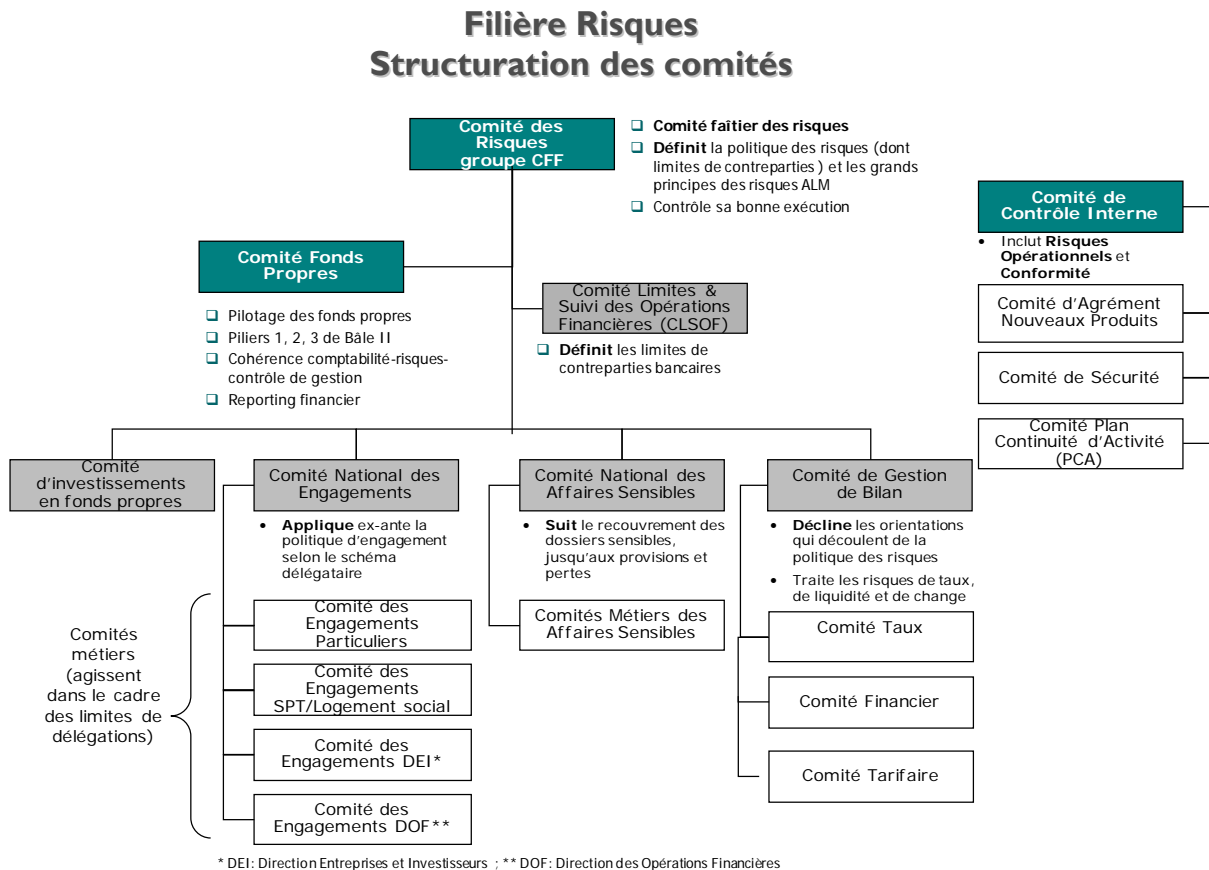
Filière Risques
Structuration des comités

Comité des Risques groupe CFF

Comité faîtier des risques
Définit la politique des risques (dont limites de contreparties ) et les grands principes des risques ALM
Contrôle sa bonne exécution

Comité Fonds Propres

Pilotage des fonds propres
Piliers 1, 2, 3 de Bâle II
Cohérence comptabilité-risques-contrôle de gestion
Reporting financier

Comité Limites & Suivi des Opérations Financières (CLSOF)

Définit les limites de contreparties bancaires

Comité de Contrôle Interne

Inclut Risques Opérationnels et Conformité

Comité d'Agrément Nouveaux Produits

Comité de Sécurité

Comité Plan Continuité d'Activité (PCA)

Comité d'investissements en fonds propres

Comité National des Engagements

Applique ex-ante la politique d'engagement selon le schéma délégataire

Comité National des Affaires Sensibles

Suit le recouvrement des dossiers sensibles, jusqu'aux provisions et pertes

Comité de Gestion de Bilan

Décline les orientations qui découlent de la politique des risques
Traite les risques de taux, de liquidité et de change

Comités métiers (agissent dans le cadre des limites de délégations)

Comité des Engagements Particuliers

Comité des Engagements SPT/Logement social

Comité des Engagements DEI*

Comité des Engagements DOF**

Comités Métiers des Affaires Sensibles

Comité Taux

Comité Financier

Comité Tarifaire

* DEI: Direction Entreprises et Investisseurs ; ** DOF: Direction des Opérations Financières